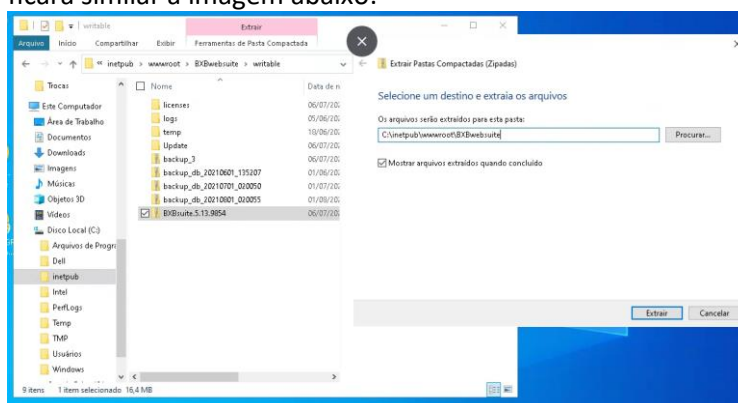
ficará similar a imagem abaixo:

writable
Extrair
Arquivo Início Compartilhar Exibir Ferramentas de Pasta Compactada
« inetpub › wwwroot › BXBwebsuite › writable
Nome
Data de m
Trocas
Este Computador
Área de Trabalho
Documentos
Downloads
Imagens
Músicas
Objetos 3D
Vídeos
Disco Local (C:)
Arquivos de Progra
Dell
inetpub
Intel
PerfLogs
Temp
TMP
Usuários
Windows
licenses 06/07/20
logs 05/06/20
temp 10/06/20
Update 06/07/20
backup_3 06/07/20
backup_db_20210601_135207 01/06/20
backup_db_20210701_020050 01/07/20
backup_db_20210801_020055 01/08/20
BXBsuite.5.13.9854 06/07/20
9 itens 1 item selecionado 16,4 MB

Extrair Pastas Compactadas (Zipadas)
Selecione um destino e extraia os arquivos
Os arquivos serão extraídos para esta pasta:
C:\inetpub\wwwroot\BXBwebsuite
Procurar...
Mostrar arquivos extraídos quando concluído
Extrair Cancelar